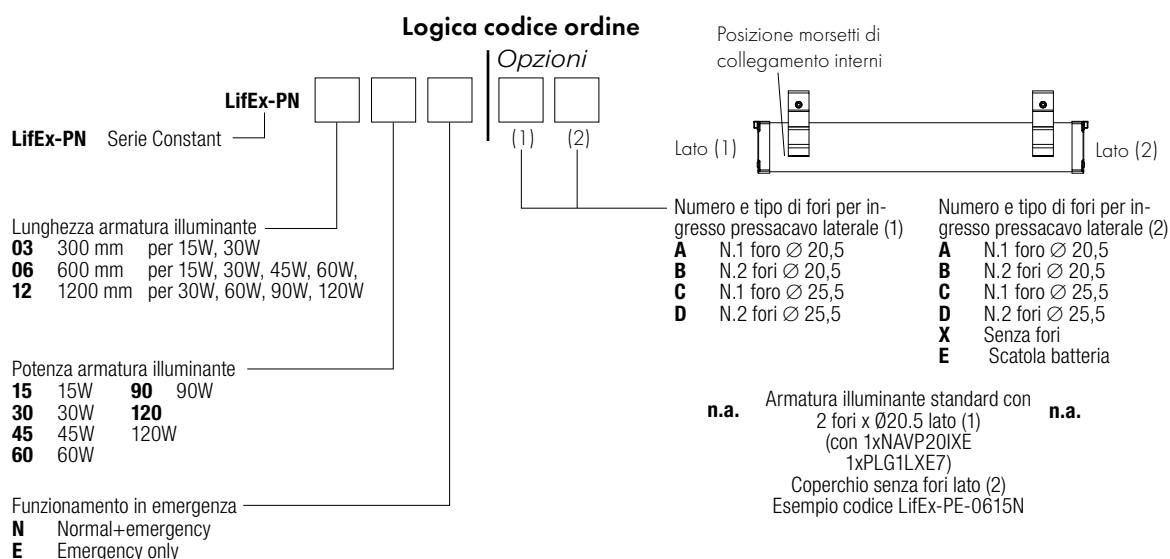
Logica codice ordine

Opzioni

LifEx-PN

LifEx-PN Serie Constant

(1) (2)

Posizione morsetti di collegamento interni

Lato (1)

Lato (2)

Lunghezza armatura illuminante
**03** 300 mm per 15W, 30W
**06** 600 mm per 15W, 30W, 45W, 60W,
**12** 1200 mm per 30W, 60W, 90W, 120W

Potenza armatura illuminante
**15** 15W **90** 90W
**30** 30W **120**
**45** 45W 120W
**60** 60W

Funzionamento in emergenza
**N** Normal+emergency
**E** Emergency only

Numero e tipo di fori per ingresso pressacavo laterale (1)
**A** N.1 foro ∅ 20,5
**B** N.2 fori ∅ 20,5
**C** N.1 foro ∅ 25,5
**D** N.2 fori ∅ 25,5

Numero e tipo di fori per ingresso pressacavo laterale (2)
**A** N.1 foro ∅ 20,5
**B** N.2 fori ∅ 20,5
**C** N.1 foro ∅ 25,5
**D** N.2 fori ∅ 25,5
**X** Senza fori
**E** Scatola batteria

**n.a.** Armatura illuminante standard con 2 fori x Ø20.5 lato (1) (con 1xNAVP20IXE 1xPLG1LXE7) Coperchio senza fori lato (2) Esempio codice LifEx-PE-0615N **n.a.**